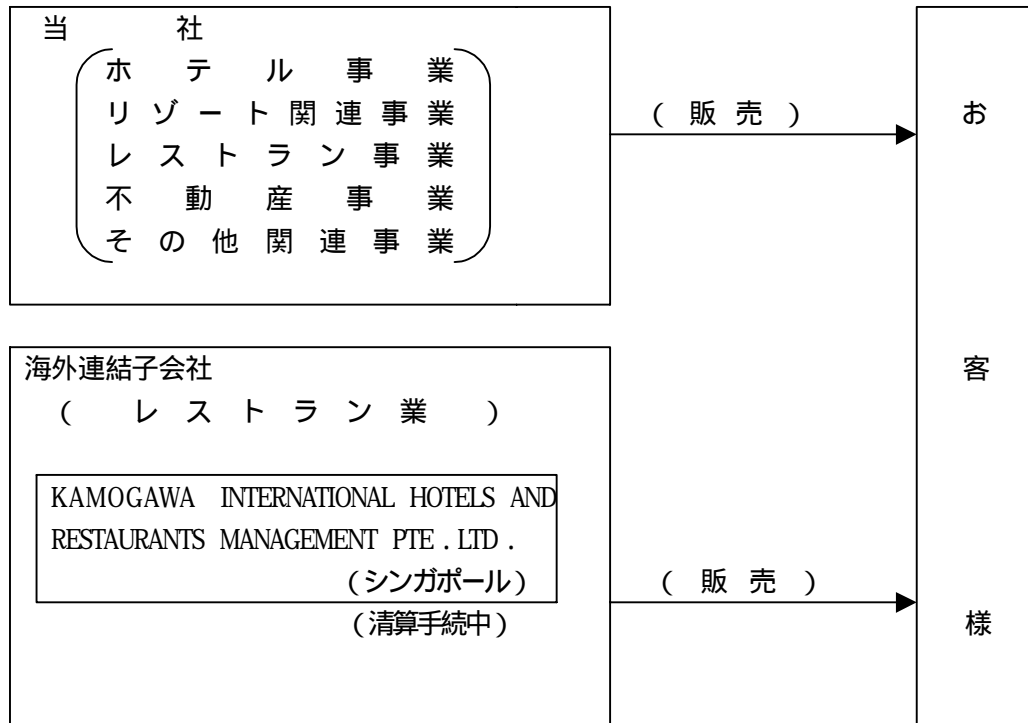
当　社

ホテル事業
リゾート関連事業
レストラン事業
不動産事業
その他関連事業

（販売）

海外連結子会社
（レストラン業）

KAMOGAWA INTERNATIONAL HOTELS AND RESTAURANTS MANAGEMENT PTE . LTD .
（シンガポール）

（清算手続中）

（販売）

お

客

様